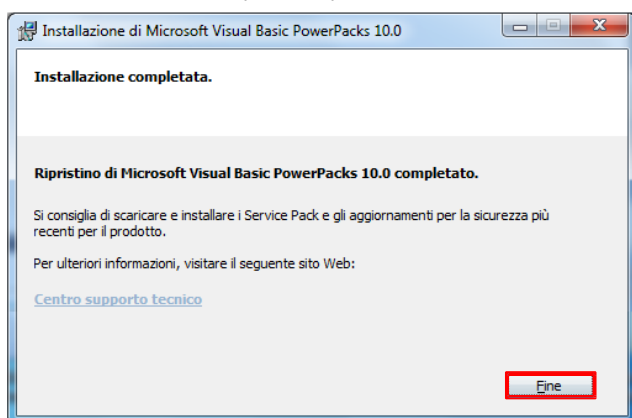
Installazione di Microsoft Visual Basic PowerPacks 10.0

Installazione completata.

Ripristino di Microsoft Visual Basic PowerPacks 10.0 completato.

Si consiglia di scaricare e installare i Service Pack e gli aggiornamenti per la sicurezza più recenti per il prodotto.

Per ulteriori informazioni, visitare il seguente sito Web:

Centro supporto tecnico

Fine